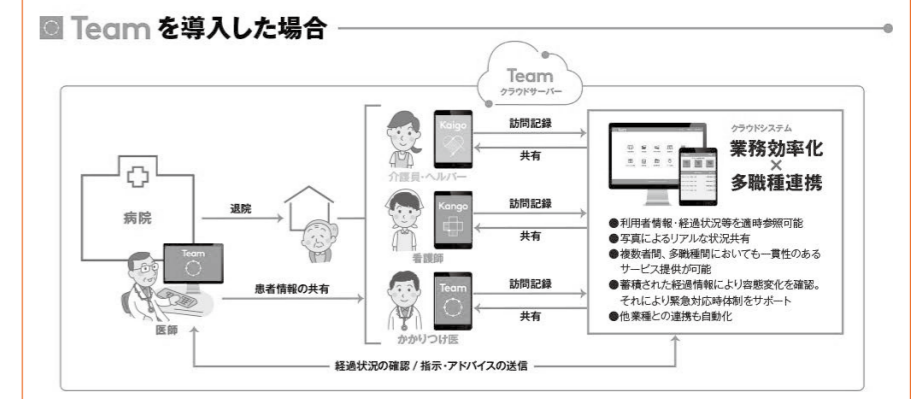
Team を導入した場合

Team
クラウドサーバー

病院

退院

Team

医師

患者情報の共有

Kaigo
介護員・ヘルパー

訪問記録

共有

Kango
看護師

訪問記録

共有

Team
かかりつけ医

訪問記録

共有

クラウドシステム
業務効率化
×
多職種連携

●利用者情報・経過状況等を適時参照可能
●写真によるリアルな状況共有
●複数者間、多職種間においても一貫性のあるサービス提供が可能
●蓄積された経過情報により容態変化を確認。それにより緊急対応時体制をサポート
●他業種との連携も自動化

経過状況の確認 / 指示・アドバイスの送信